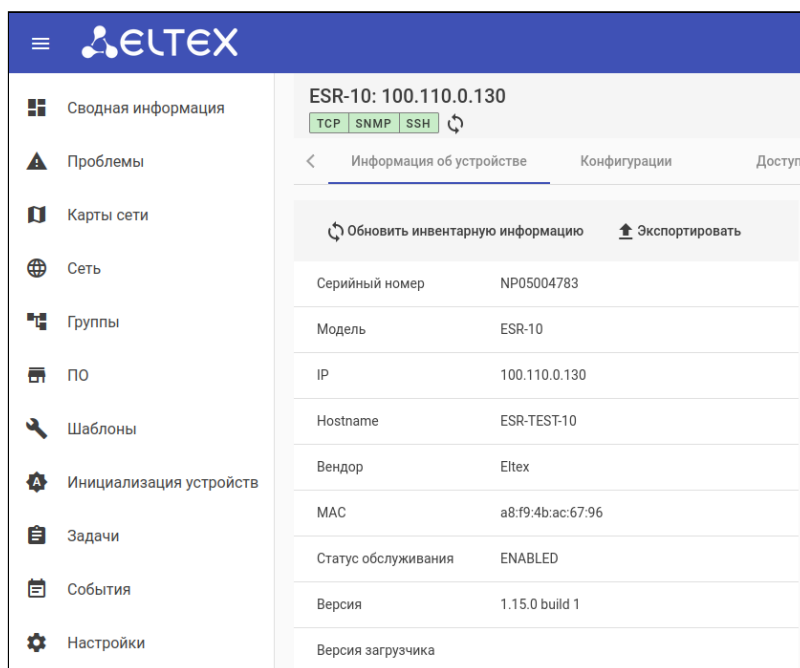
ELTEX

Сводная информация
Проблемы
Карты сети
Сеть
Группы
ПО
Шаблоны
Инициализация устройств
Задачи
События
Настройки

ESR-10: 100.110.0.130
TCP SNMP SSH

Информация об устройстве
Конфигурации
Досту

Обновить инвентарную информацию
Экспортировать

| | |
|---|---|
| Серийный номер | NP05004783 |
| Модель | ESR-10 |
| IP | 100.110.0.130 |
| Hostname | ESR-TEST-10 |
| Вендор | Eltex |
| MAC | a8:f9:4b:ac:67:96 |
| Статус обслуживания | ENABLED |
| Версия | 1.15.0 build 1 |
| Версия загрузчика | |